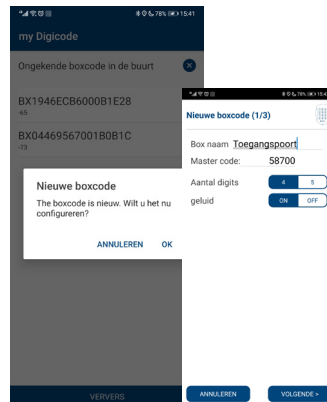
78% 15:41

my Digicode

Ongekende boxcode in de buurt

BX1946ECB6000B1E28
-65

BX04469567001B0B1C
-73

Nieuwe boxcode

The boxcode is nieuw. Wilt u het nu configureren?

ANNULEREN OK

VERVERS

78% 15:4

Nieuwe boxcode (1/3)

Box naam Toegangspoort

Master code: 58700

Aantal digits 4 5

geluid ON OFF

ANNULEREN VOLGENDE >